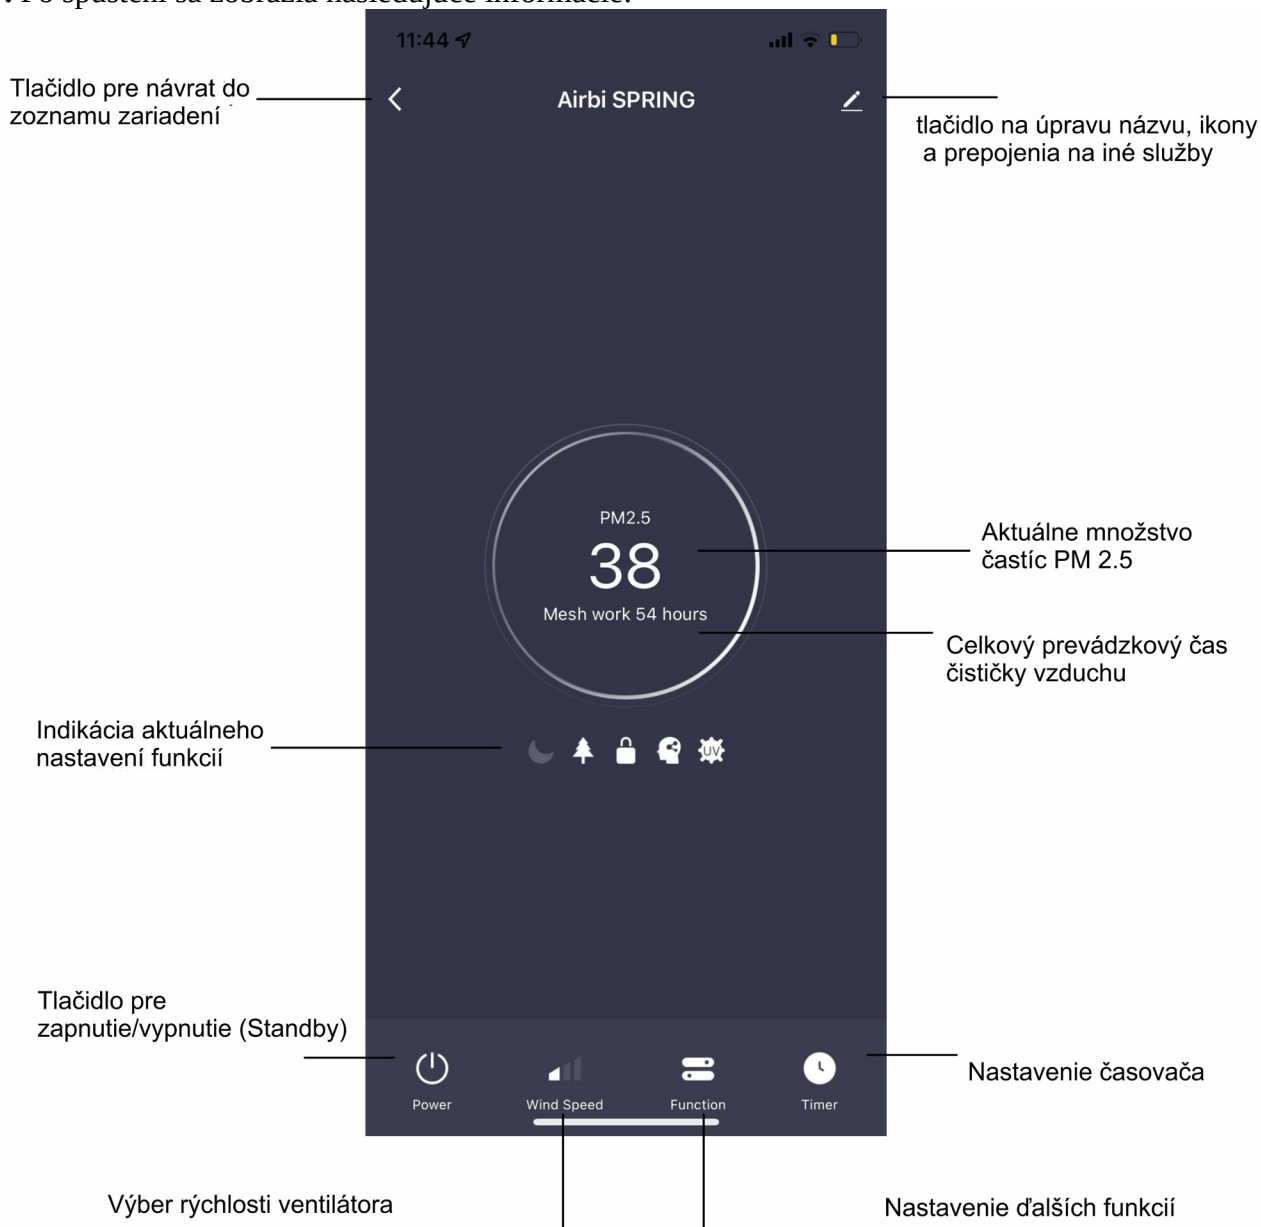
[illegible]

11:44

Tlačidlo pre návrat do zoznamu zariadení

Airbi SPRING

tlačidlo na úpravu názvu, ikony a prepojenia na iné služby

PM2.5

38

Mesh work 54 hours

Aktuálne množstvo častíc PM 2.5

Celkový prevádzkový čas čističky vzduchu

Indikácia aktuálneho nastavení funkcií

UV

Tlačidlo pre zapnutie/vypnutie (Standby)

Power

Wind Speed

Function

Timer

Nastavenie časovača

Výber rýchlosti ventilátora

Nastavenie ďalších funkcií